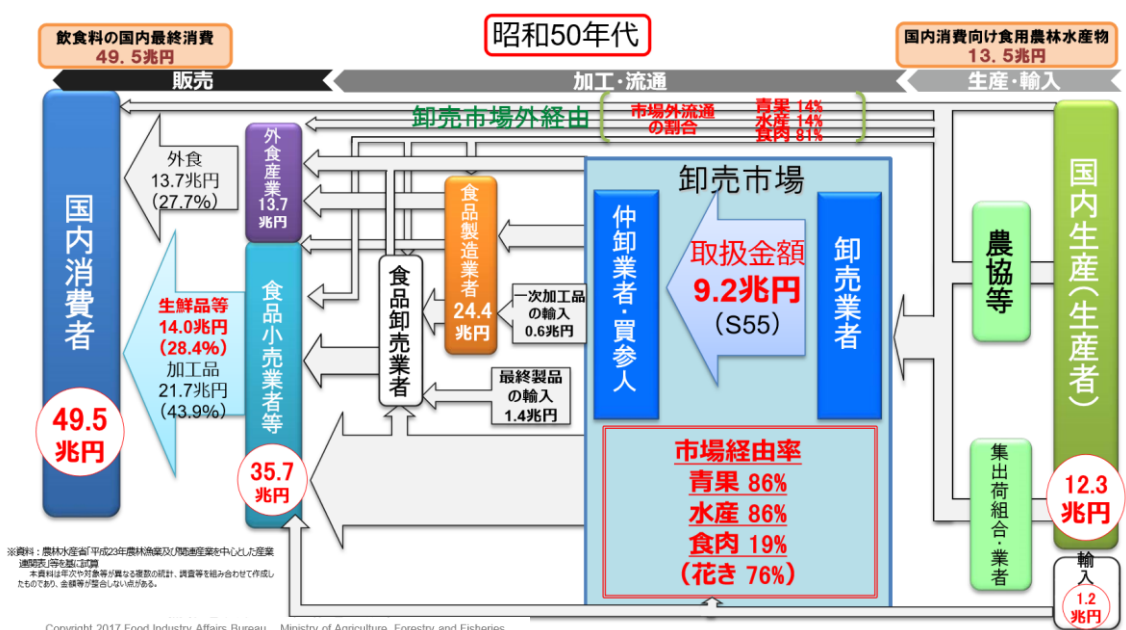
飲食料の国内最終消費
49．5兆円

昭和50年代

国内消費向け食用農林水産物
13．5兆円

販売

加工・流通

生産・輸入

卸売市場外経由

市場外流通の割合

青果 14%
水産 14%
食肉 81%

国内消費者

49.5兆円

外食
13.7兆円
(27.7%)

生鮮品等
14.0兆円
(28.4%)
加工品
21.7兆円
(43.9%)

外食産業
13.7兆円

食品小売業者等

35.7兆円

食品卸売業者

食品製造業者
24.4兆円

一次加工品の輸入
0.6兆円

最終製品の輸入
1.4兆円

卸売市場

仲卸業者・買参人

取扱金額
9.2兆円
(S55)

卸売業者

市場経由率
青果 86%
水産 86%
食肉 19%
(花き 76%)

農協等

集出荷組合・業者

国内生産(生産者)

12.3兆円

輸入
1.2兆円

※資料：農林水産省「平成23年農林漁業及び関連産業を中心とした産業連関表」等を基に試算
本資料は年次や対象等が異なる複数の統計、調査等を組み合わせて作成したものであり、金額等が整合しない点がある。

Copyright 2017 Food Industry Affairs Bureau, Ministry of Agriculture, Forestry and Fisheries